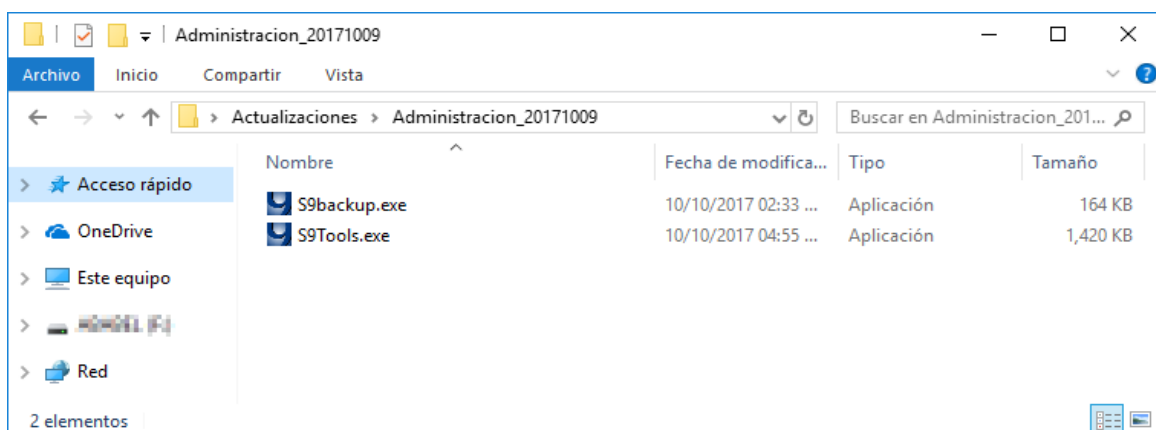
Administracion_20171009

Archivo Inicio Compartir Vista

Actualizaciones > Administracion_20171009

Buscar en Administracion_201...

Acceso rápido
OneDrive
Este equipo
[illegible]
Red

| Nombre | Fecha de modifica... | Tipo | Tamaño |
|---|---|---|---|
| S9backup.exe | 10/10/2017 02:33 ... | Aplicación | 164 KB |
| S9Tools.exe | 10/10/2017 04:55 ... | Aplicación | 1,420 KB |

2 elementos